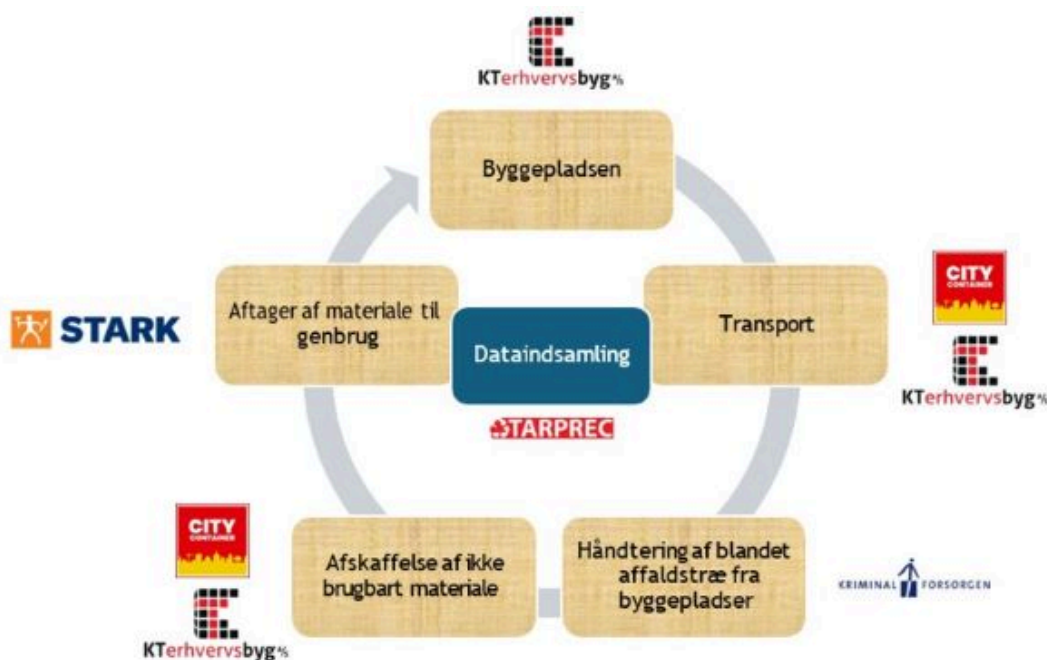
KTerhvervsbyg%

Byggepladsen

CITY CONTAINER

KTerhvervsbyg%

Transport

STARK

Aftager af materiale til genbrug

Dataindsamling

STARPREC

CITY CONTAINER

KTerhvervsbyg%

Afskaffelse af ikke brugbart materiale

Håndtering af blandet affaldstræ fra byggepladser

KRIMINAL FORSORGEN